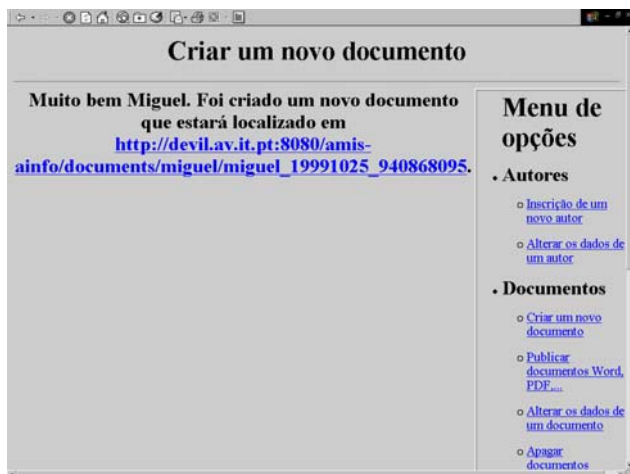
Criar um novo documento

Muito bem Miguel. Foi criado um novo documento que estará localizado em http://devil.av.it.pt:8080/amis-ainfo/documents/miguel/miguel_19991025_940868095.

Menu de opções

- Autores
  - Inscrição de um novo autor
  - Alterar os dados de um autor
- Documentos
  - Criar um novo documento
  - Publicar documentos Word, PDF,...
  - Alterar os dados de um documento
  - Apagar documentos